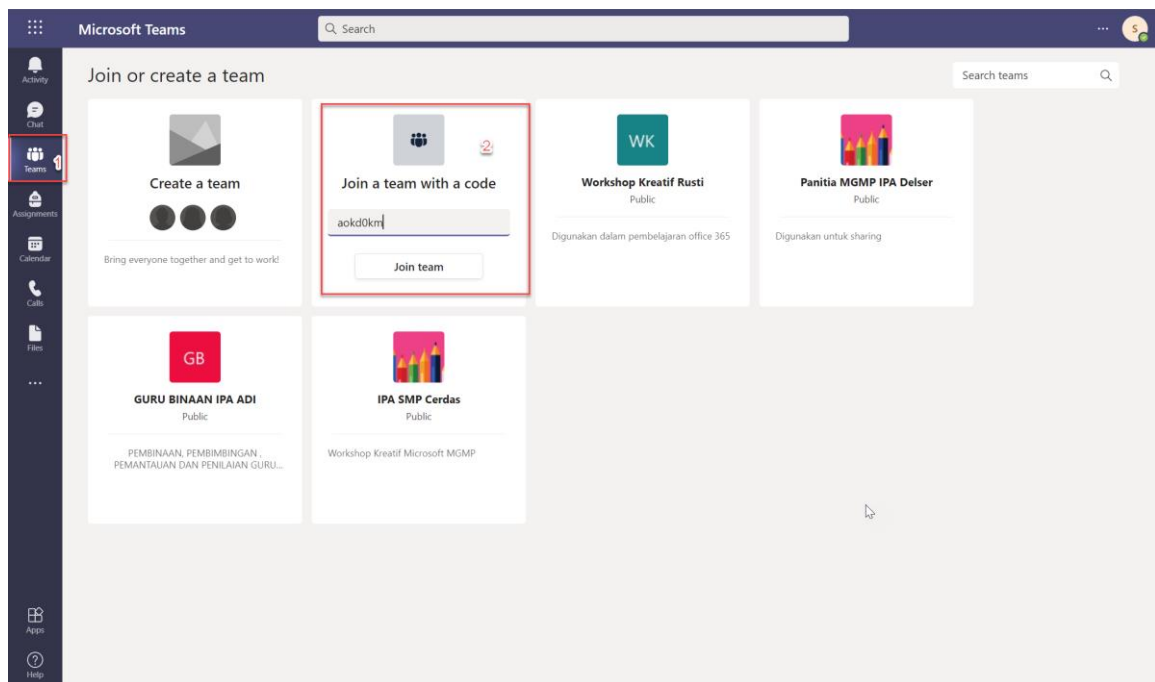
Microsoft Teams

Search

...

S

Activity

Chat

Teams

1

Assignments

Calendar

Calls

Files

...

Apps

Help

Join or create a team

Search teams

Create a team

Bring everyone together and get to work!

Join a team with a code

2

aokd0km

Join team

WK

Workshop Kreatif Rusti

Public

Digunakan dalam pembelajaran office 365

Panitia MGMP IPA Delser

Public

Digunakan untuk sharing

GB

GURU BINAAN IPA ADI

Public

PEMBINAAN, PEMBIMBINGAN , PEMANTAUAN DAN PENILAIAN GURU...

IPA SMP Cerdas

Public

Workshop Kreatif Microsoft MGMP